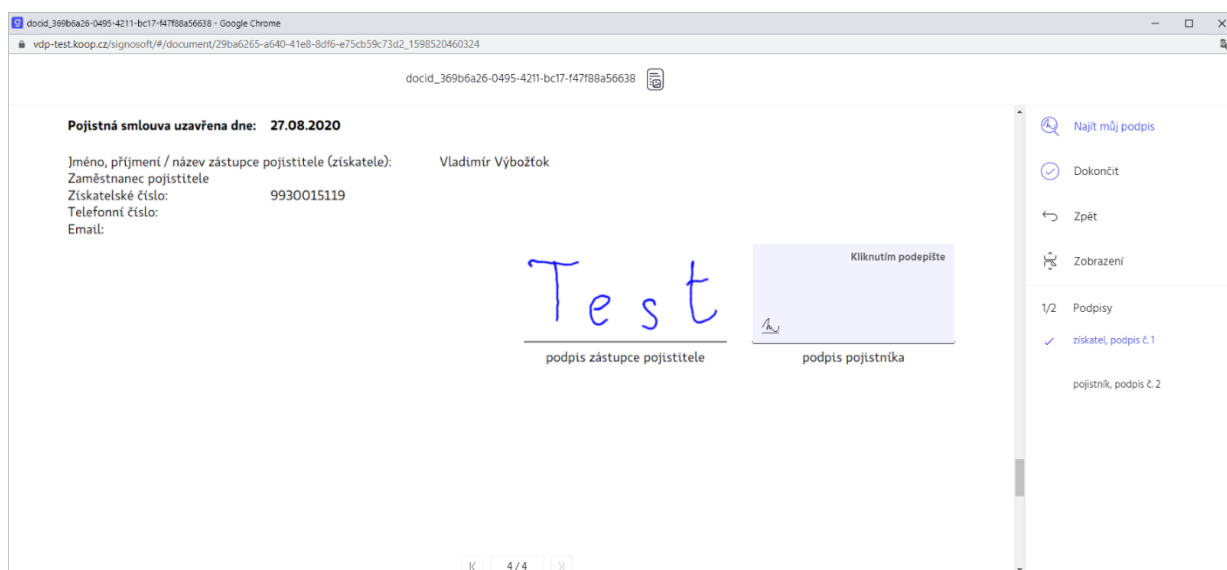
docid_369b6a26-0495-4211-bc17-f47f88a56638 - Google Chrome

vdp-test.koop.cz/signosoft/#/document/29ba6265-a640-41e8-8df6-e75cb59c73d2_1598520460324

docid_369b6a26-0495-4211-bc17-f47f88a56638

Pojistná smlouva uzavřena dne: 27.08.2020

Jméno, příjmení / název zástupce pojistitele (získatele): Vladimír Výbožťok
Zaměstnanec pojistitele
Získatelské číslo: 9930015119
Telefonní číslo:
Email:

Test

Kliknutím podepište

podpis zástupce pojistitele

podpis pojistníka

Najít můj podpis

Dokončit

Zpět

Zobrazení

1/2 Podpisy

získatel, podpis č. 1

pojistník, podpis č. 2

4 / 4